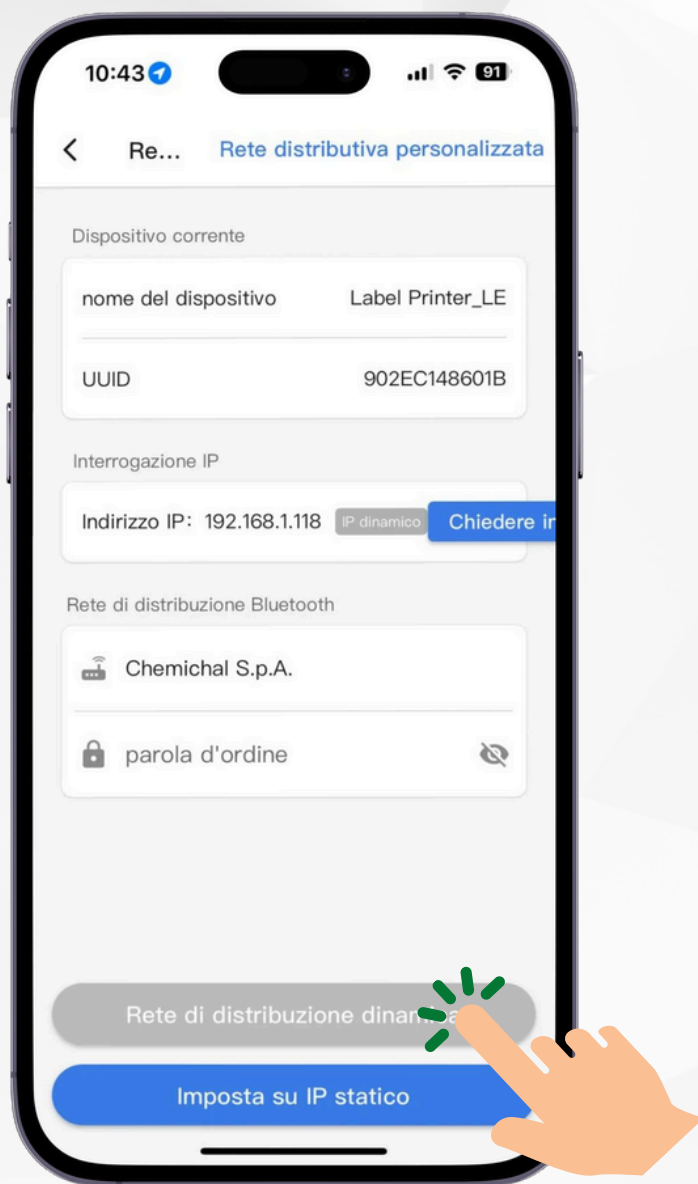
10:43 91

Re... Rete distributiva personalizzata

Dispositivo corrente

nome del dispositivo Label Printer_LE

UUID 902EC148601B

Interrogazione IP

Indirizzo IP: 192.168.1.118 IP dinamico Chiedere i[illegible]

Rete di distribuzione Bluetooth

Chemichal S.p.A.

parola d'ordine

Rete di distribuzione dina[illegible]

Imposta su IP statico